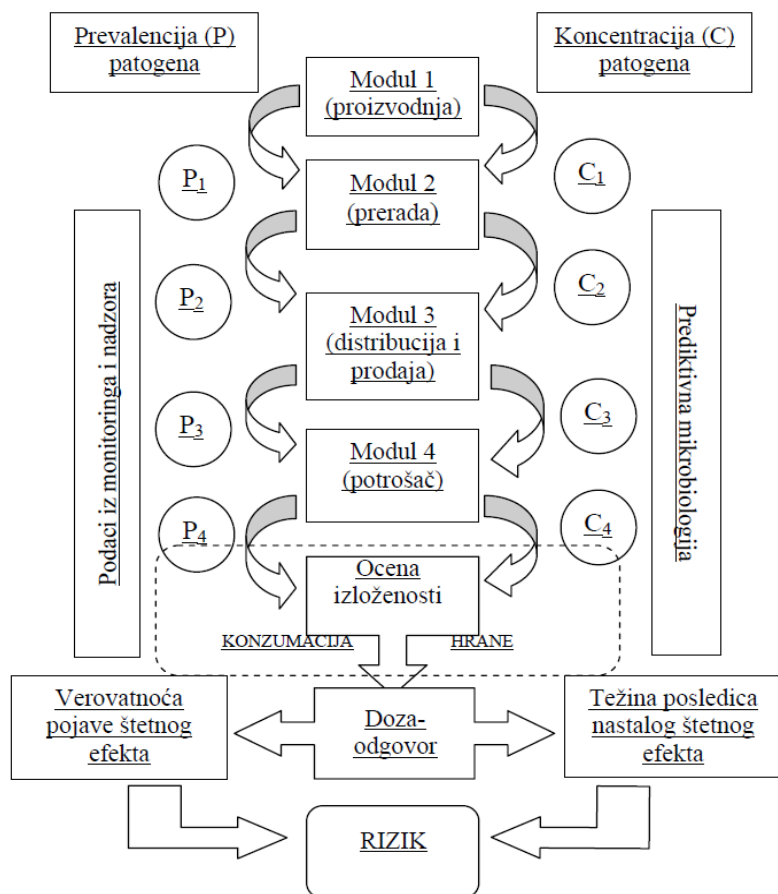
Prevalencija (P) patogena

Koncentracija (C) patogena

Modul 1 (proizvodnja)

$P_1$

Modul 2 (prerada)

$C_1$

Podaci iz monitoringa i nadzora

Prediktivna mikrobiologija

$P_2$

Modul 3 (distribucija i prodaja)

$C_2$

$P_3$

Modul 4 (potrošač)

$C_3$

$P_4$

$C_4$

Ocena izloženosti

KONZUMACIJA

HRANE

Verovatnoća pojave štetnog efekta

Doza-odgovor

Težina posledica nastalog štetnog efekta

RIZIK